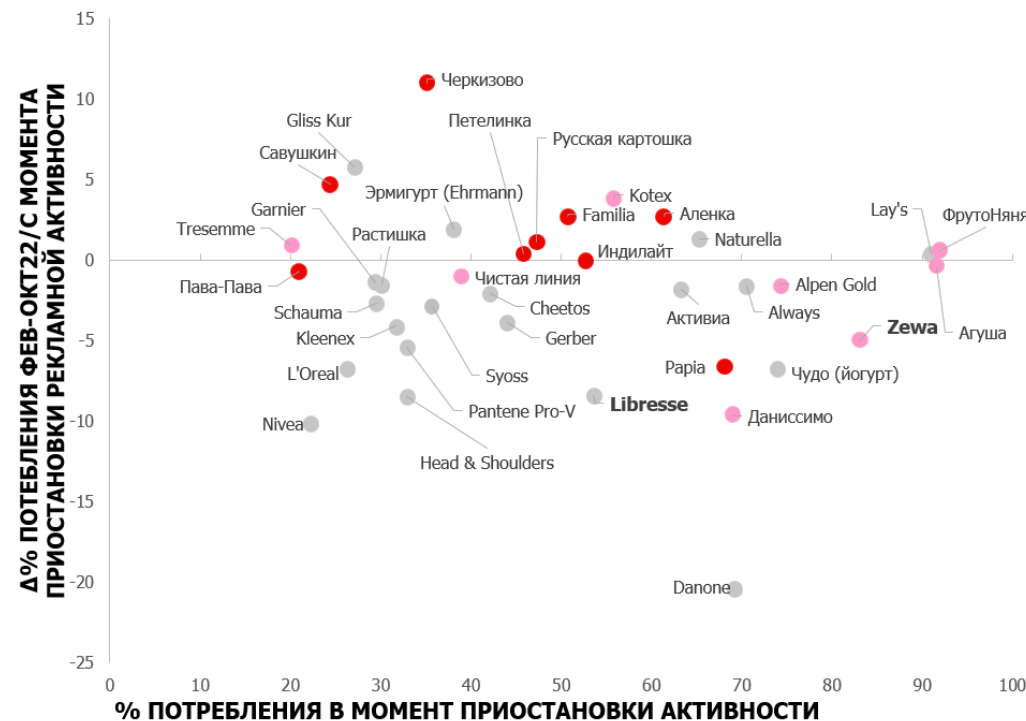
Δ% ПОТЕБЛЕНИЯ ФЕВ-ОКТ22/С МОМЕНТА ПРИОСТАНОВКИ РЕКЛАМНОЙ АКТИВНОСТИ

15
10
5
0
-5
-10
-15
-20
-25

Черкизово
Gliss Kur
Петелинка
Русская картошка
Савушкин
Эрмигурт (Ehrmann)
Kotex
Garnier
Familia
Аленка
Lay's
ФрутоНяня
Tresemme
Растишка
Naturella
Индилайт
Пава-Пава
Чистая линия
Alpen Gold
Schauma
Cheetos
Always
Активиа
Zewa
Kleenex
Gerber
Агуша
Papia
Чудо (йогурт)
L'Oreal
Syoss
Libresse
Pantene Pro-V
Данииссимо
Nivea
Head & Shoulders
Danone

0
10
20
30
40
50
60
70
80
90
100

% ПОТРЕБЛЕНИЯ В МОМЕНТ ПРИОСТАНОВКИ АКТИВНОСТИ